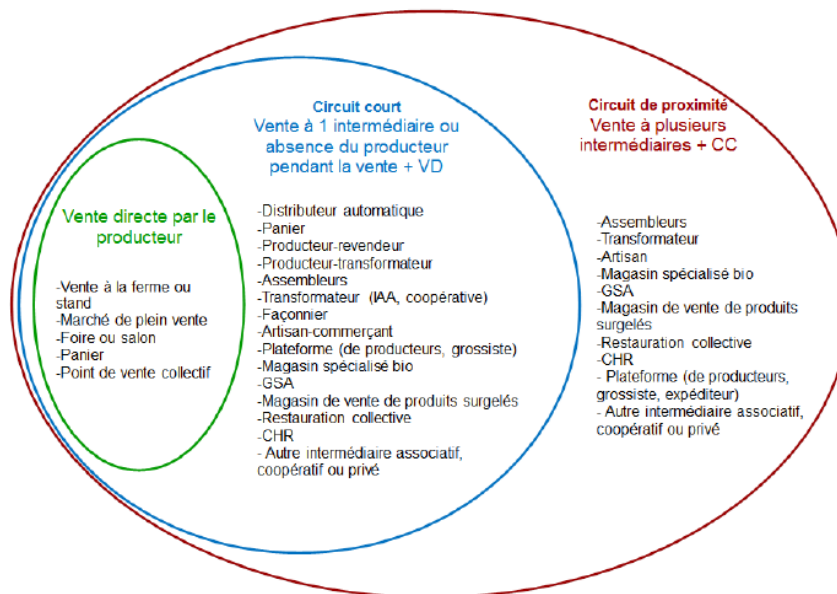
Circuit de proximité
Vente à plusieurs intermédiaires + CC

Circuit court
Vente à 1 intermédiaire ou absence du producteur pendant la vente + VD

Vente directe par le producteur

-Vente à la ferme ou stand
-Marché de plein vente
-Foire ou salon
-Panier
-Point de vente collectif

-Distributeur automatique
-Panier
-Producteur-revendeur
-Producteur-transformateur
-Assembleurs
-Transformateur (IAA, coopérative)
-Façonnier
-Artisan-commerçant
-Plateforme (de producteurs, grossiste)
-Magasin spécialisé bio
-GSA
-Magasin de vente de produits surgelés
-Restauration collective
-CHR
- Autre intermédiaire associatif, coopératif ou privé

-Assembleurs
-Transformateur
-Artisan
-Magasin spécialisé bio
-GSA
-Magasin de vente de produits surgelés
-Restauration collective
-CHR
- Plateforme (de producteurs, grossiste, expéditeur)
- Autre intermédiaire associatif, coopératif ou privé